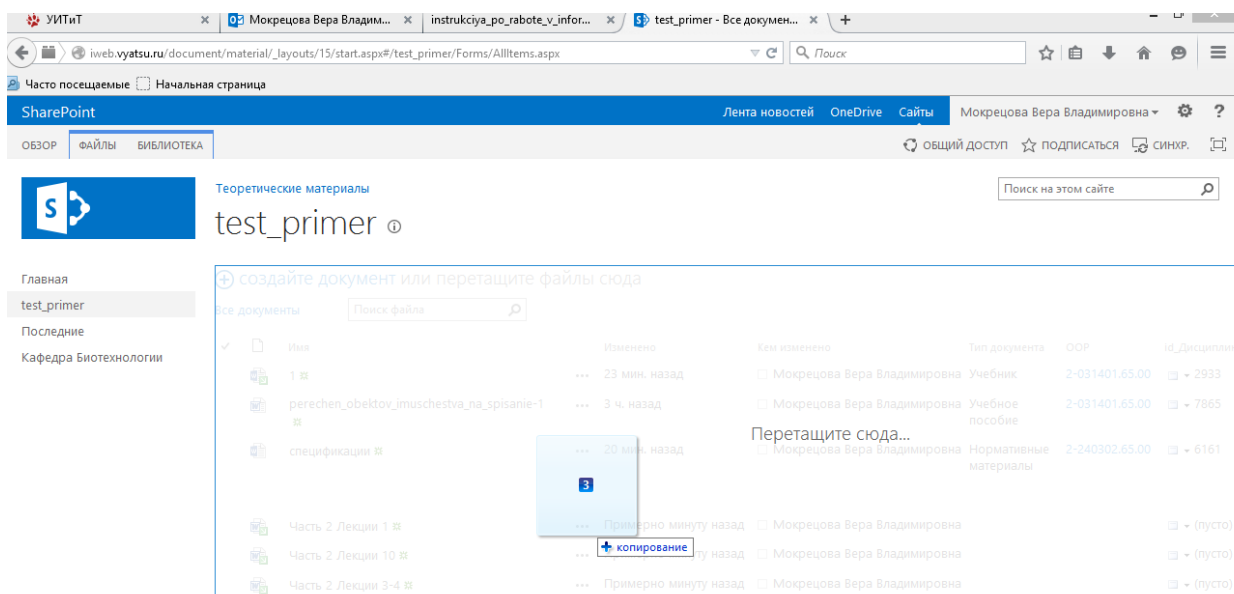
УИТиТ × | Мокрецова Вера Владим... × | instrukciya_po_rabote_v_infor... × | test_primer - Все докумен... × | +

iweb.vyatsu.ru/document/material/_layouts/15/start.aspx#/test_primer/Forms/AllItems.aspx

Поиск

Часто посещаемые | Начальная страница

SharePoint

Лента новостей OneDrive Сайты Мокрецова Вера Владимировна ?

ОБЗОР ФАЙЛЫ БИБЛИОТЕКА

ОБЩИЙ ДОСТУП ПОДПИСАТЬСЯ СИНХР.

Теоретические материалы

test_primer

Поиск на этом сайте

Главная
test_primer
Последние
Кафедра Биотехнологии

создайте документ или перетащите файлы сюда

Все документы Поиск файла

| | Имя | | Изменено | Кем изменено | Тип документа | ООП | Id_Дисципли |
|---|---|---|---|---|---|---|---|
| | 1 | ... | 23 мин. назад | Мокрецова Вера Владимировна | Учебник | 2-031401.65.00 | 2933 |
| | perechen_obektov_imuschestva_na_spisanie-1 | ... | 3 ч. назад | Мокрецова Вера Владимировна | Учебное пособие | 2-031401.65.00 | 7865 |
| | спецификации | ... | 20 мин. назад | Мокрецова Вера Владимировна | Нормативные материалы | 2-240302.65.00 | 6161 |
| | Часть 2 Лекции 1 | ... | Примерно минуту назад | Мокрецова Вера Владимировна | | | (пусто) |
| | Часть 2 Лекции 10 | ... | Примерно минуту назад | Мокрецова Вера Владимировна | | | (пусто) |
| | Часть 2 Лекции 3-4 | ... | Примерно минуту назад | Мокрецова Вера Владимировна | | | (пусто) |

Перетащите сюда...

3

копирование